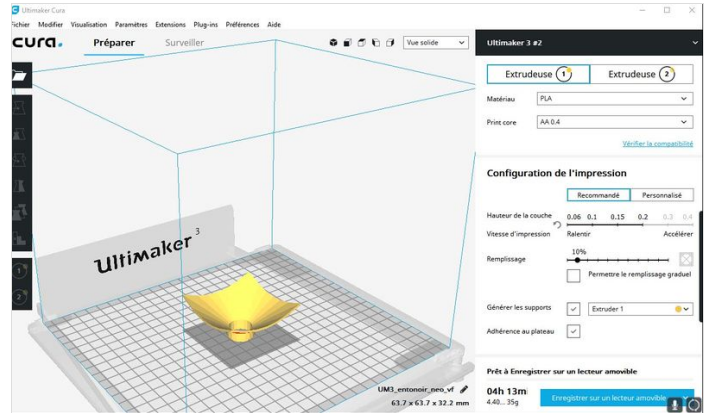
Ultimaker Cura

Fichier Modifier Visualisation Paramètres Extensions Plug-ins Préférences Aide

cura. Préparer Surveiller

Vue solide

Ultimaker 3 #2

Extrudeuse 1 Extrudeuse 2

Matériau PLA

Print core AA 0.4

Vérifier la compatibilité

Configuration de l'impression

Recommandé Personnalisé

Hauteur de la couche 0.06 0.1 0.15 0.2 0.3 0.4

Vitesse d'impression Ralentir Accélérer

Remplissage 10%

Permettre le remplissage graduel

Générer les supports Extruder 1

Adhérence au plateau

Ultimaker 3

Prêt à Enregistrer sur un lecteur amovible

04h 13m

4.40... 35g

Enregistrer sur un lecteur amovible

UM3_entonoir_neo_vf

63.7 x 63.7 x 32.2 mm